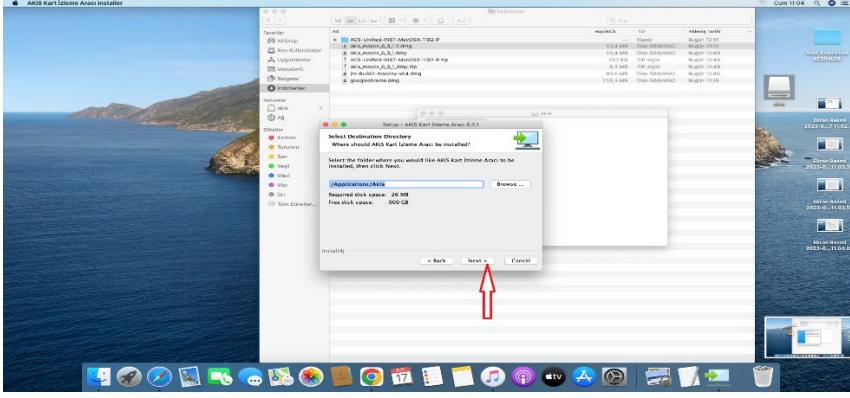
AKIS Kart İzleme Aracı Installer

Cum 11:04

İndirilenler

Favoriler
AirDrop
Son Kullanılanlar
Uygulamalar
Masaüstü
Belgeler
İndirilenler

Konumlar
akis
Ağ

Etiketler
Kırmızı
Turuncu
Sarı
Yeşil
Mavi
Mor
Gri
Tüm Etiketler...

Ad
ACS-Unified-INST-MacOSX-1182-P
akis_macos_6_3_1_P.dmg
akis_macos_6_3_1.dmg
ACS-Unified-INST-MacOSX-1182-P.zip
akis_macos_6_3_1_dmg.zip
jre-8u341-macosx-x64.dmg
googlechrome.dmg

Setup - AKIS Kart İzleme Aracı 6.3.1

Select Destination Directory
Where should AKIS Kart İzleme Aracı be installed?

Select the folder where you would like AKIS Kart İzleme Aracı to be installed, then click Next.

/Applications/Akis
Browse ...

Required disk space: 26 MB
Free disk space: 909 GB

install4j

< Back
Next >
Cancel

akis

Ekran Resmi 2023-0...11.02

Ekran Resmi 2023-0...11.03

Ekran Resmi 2023-0...11.04